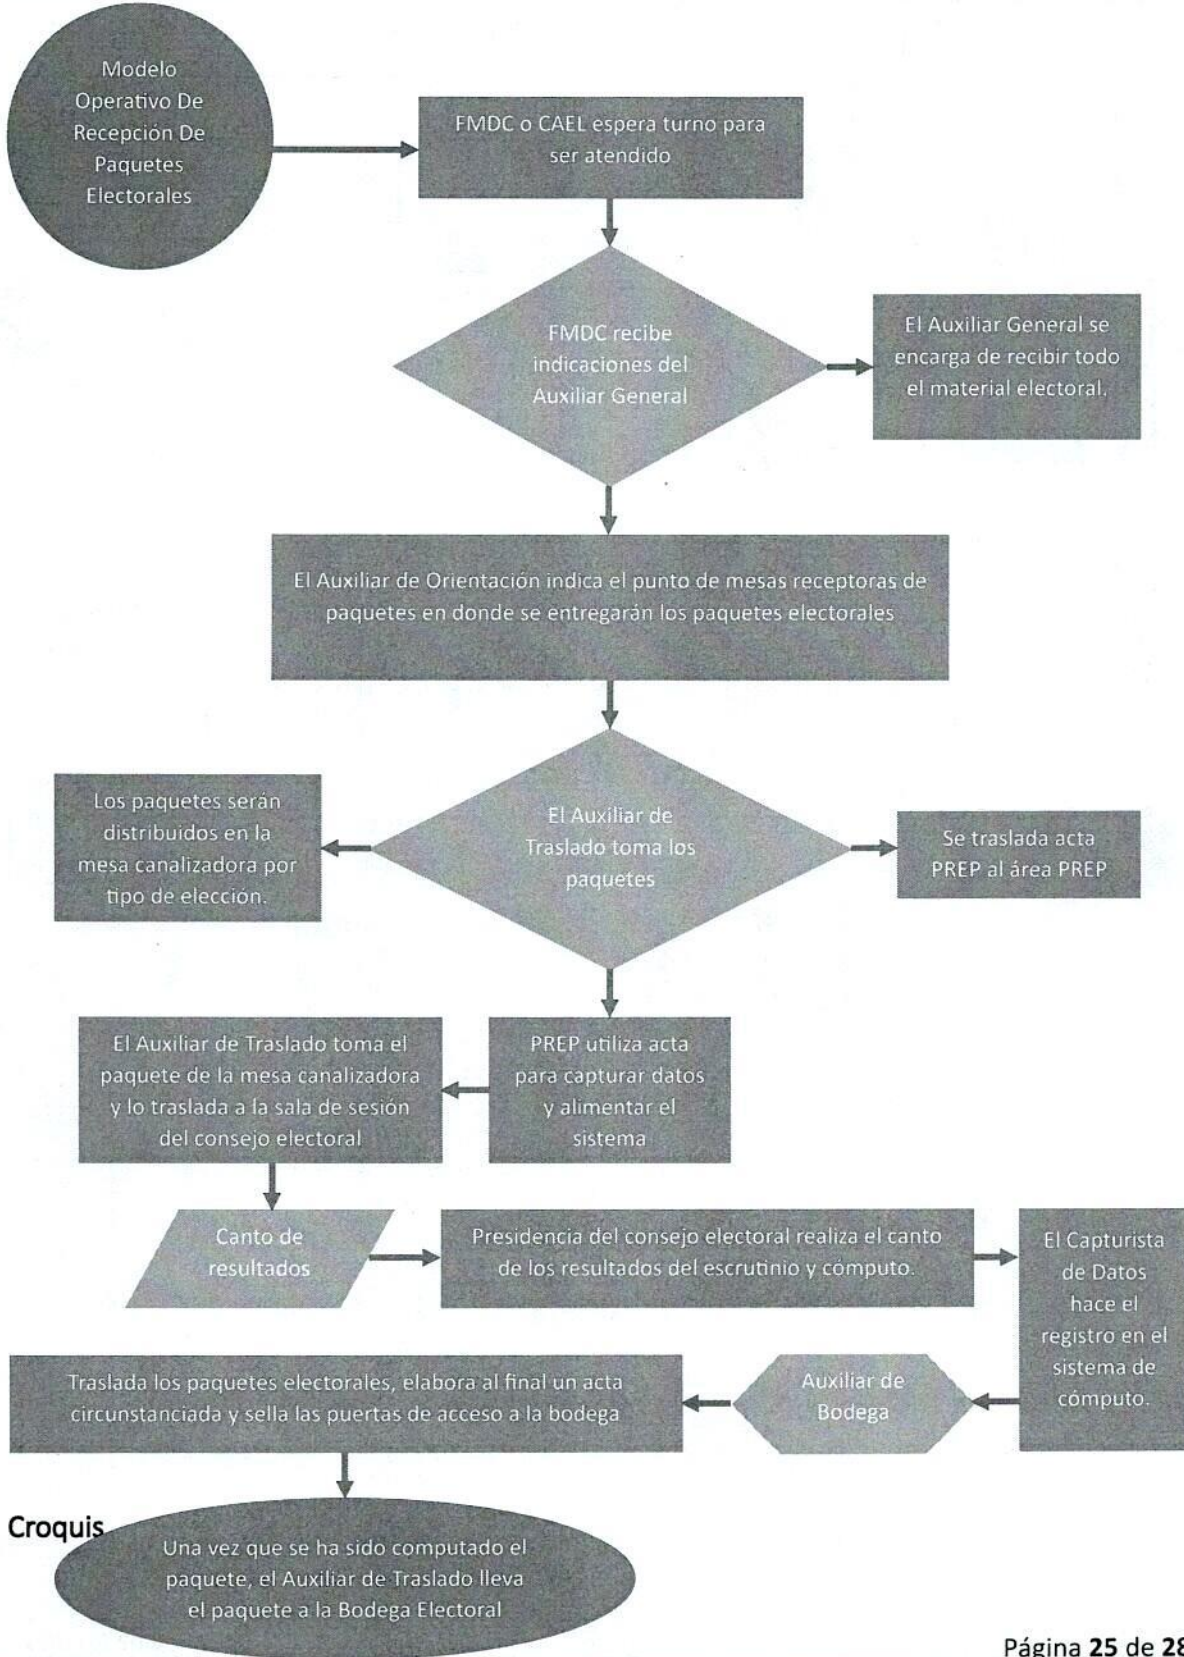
Modelo Operativo De Recepción De Paquetes Electorales

FMDC o CAEL espera turno para ser atendido

FMDC recibe indicaciones del Auxiliar General

El Auxiliar General se encarga de recibir todo el material electoral.

El Auxiliar de Orientación indica el punto de mesas receptoras de paquetes en donde se entregarán los paquetes electorales

Los paquetes serán distribuidos en la mesa canalizadora por tipo de elección.

El Auxiliar de Traslado toma los paquetes

Se traslada acta PREP al área PREP

El Auxiliar de Traslado toma el paquete de la mesa canalizadora y lo traslada a la sala de sesión del consejo electoral

PREP utiliza acta para capturar datos y alimentar el sistema

Canto de resultados

Presidencia del consejo electoral realiza el canto de los resultados del escrutinio y cómputo.

El Capturista de Datos hace el registro en el sistema de cómputo.

Traslada los paquetes electorales, elabora al final un acta circunstanciada y sella las puertas de acceso a la bodega

Auxiliar de Bodega

Croquis

Una vez que se ha sido computado el paquete, el Auxiliar de Traslado lleva el paquete a la Bodega Electoral

Página **25** de **28**